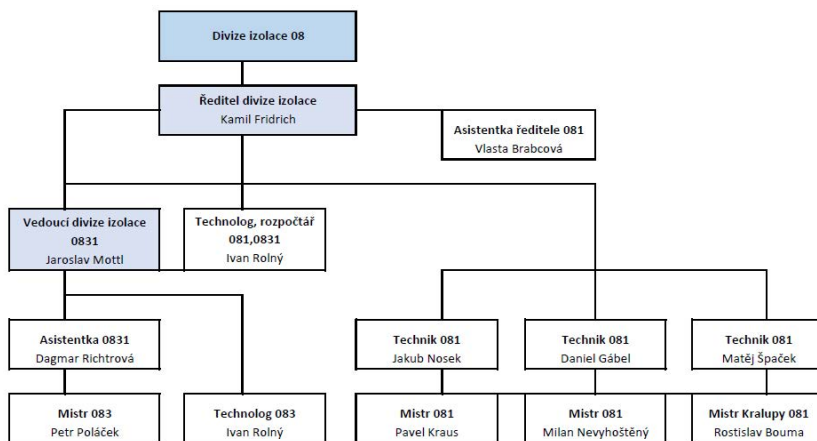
Divize izolace 08

Ředitel divize izolace
Kamil Fridrich

Asistentka ředitele 081
Vlasta Brabcová

Vedoucí divize izolace 0831
Jaroslav Mottl

Technolog, rozpočtář 081,0831
Ivan Rolný

Asistentka 0831
Dagmar Richtrová

Technik 081
Jakub Nosek

Technik 081
Daniel Gábel

Technik 081
Matěj Špaček

Mistr 083
Petr Poláček

Technolog 083
Ivan Rolný

Mistr 081
Pavel Kraus

Mistr 081
Milan Nevyhoštěný

Mistr Kralupy 081
Rostislav Bouma